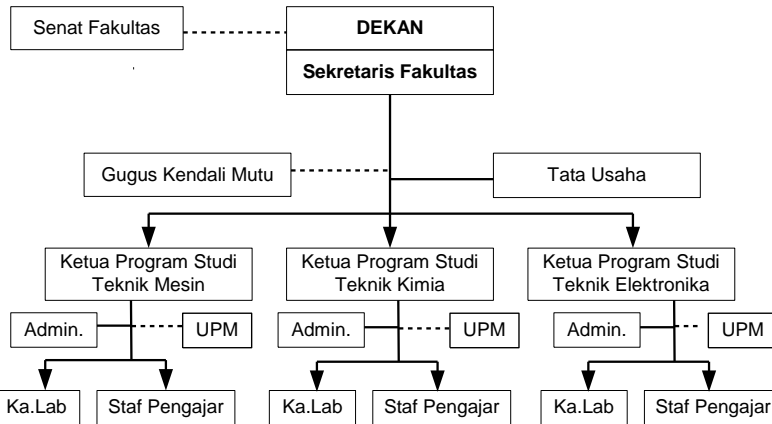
Senat Fakultas

DEKAN

Sekretaris Fakultas

Gugus Kendali Mutu

Tata Usaha

Ketua Program Studi Teknik Mesin

Admin.

UPM

Ka.Lab

Staf Pengajar

Ketua Program Studi Teknik Kimia

Admin.

UPM

Ka.Lab

Staf Pengajar

Ketua Program Studi Teknik Elektronika

Admin.

UPM

Ka.Lab

Staf Pengajar